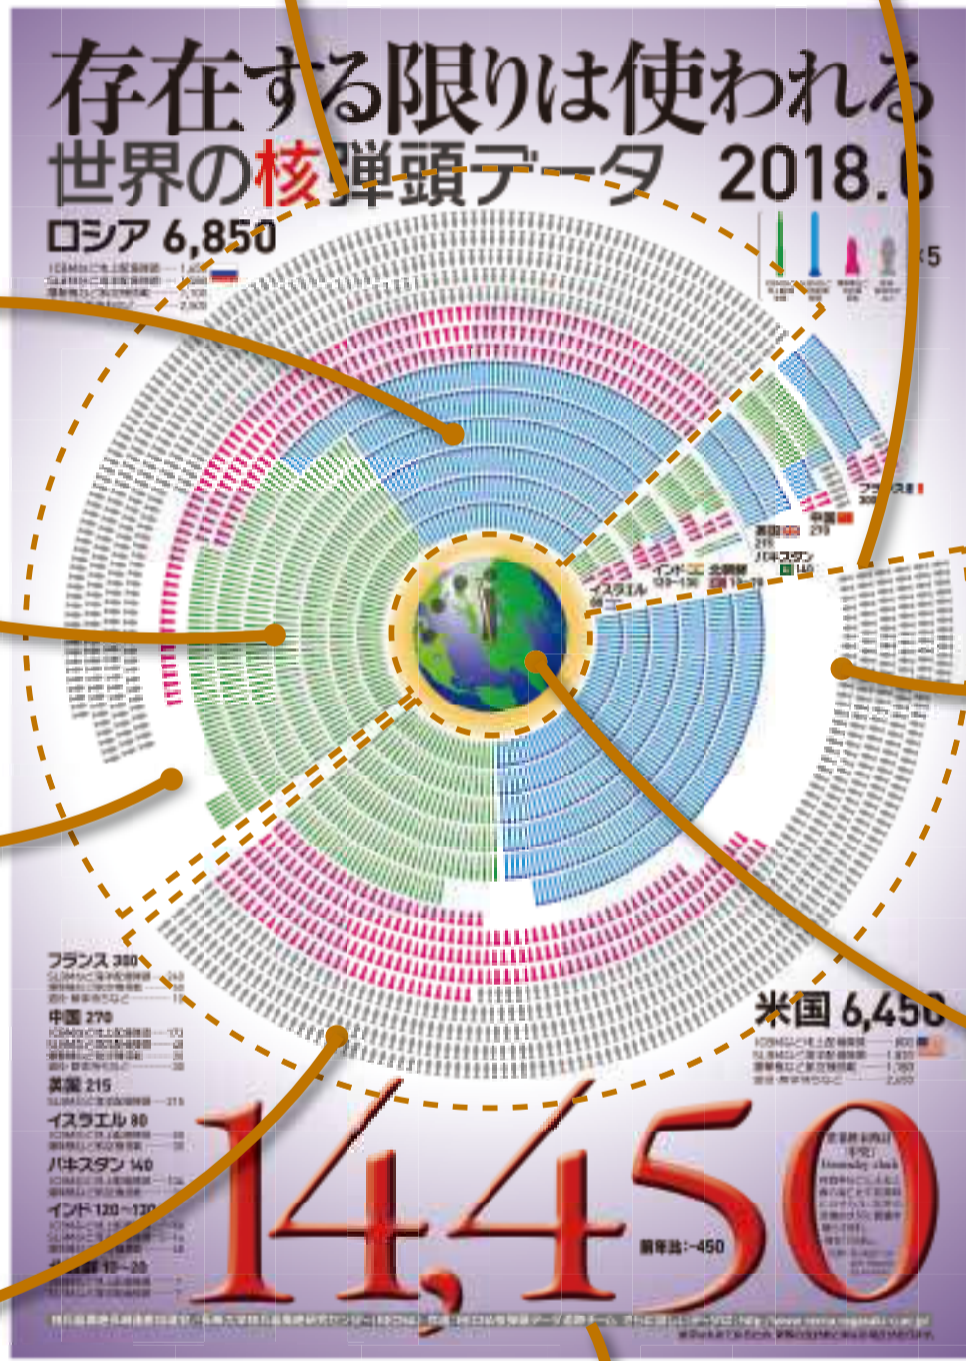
存在する限りは使われる
世界の核弾頭データ　2018.6

ロシア 6,850

米国 215
中国 270
フランス 300
パキスタン 140
インド 120~130
北朝鮮 10~20
イスラエル 80

フランス 300
中国 270
英国 215
イスラエル 80
パキスタン 140
インド 120~130
北朝鮮 10~20

米国 6,450

14,450

前年比:-450

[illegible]